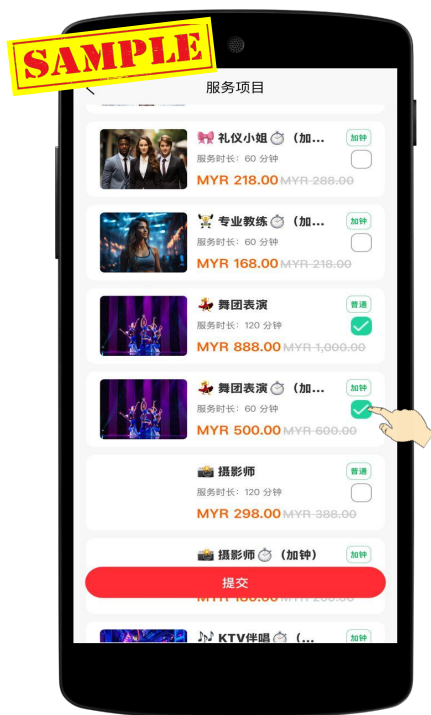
SAMPLE

服务项目

🎀 礼仪小姐 ⏱ （加...
加钟
服务时长：60 分钟
MYR 218.00 MYR 288.00

🏋 专业教练 ⏱ （加...
加钟
服务时长：60 分钟
MYR 168.00 MYR 218.00

💃 舞团表演
普通
服务时长：120 分钟
MYR 888.00 MYR 1,000.00

💃 舞团表演 ⏱ （加...
加钟
服务时长：60 分钟
MYR 500.00 MYR 600.00

📸 摄影师
普通
服务时长：120 分钟
MYR 298.00 MYR 388.00

📸 摄影师 ⏱ （加钟）
加钟
MYR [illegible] MYR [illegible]

提交

🎶 KTV伴唱 ⏱ （...
加钟